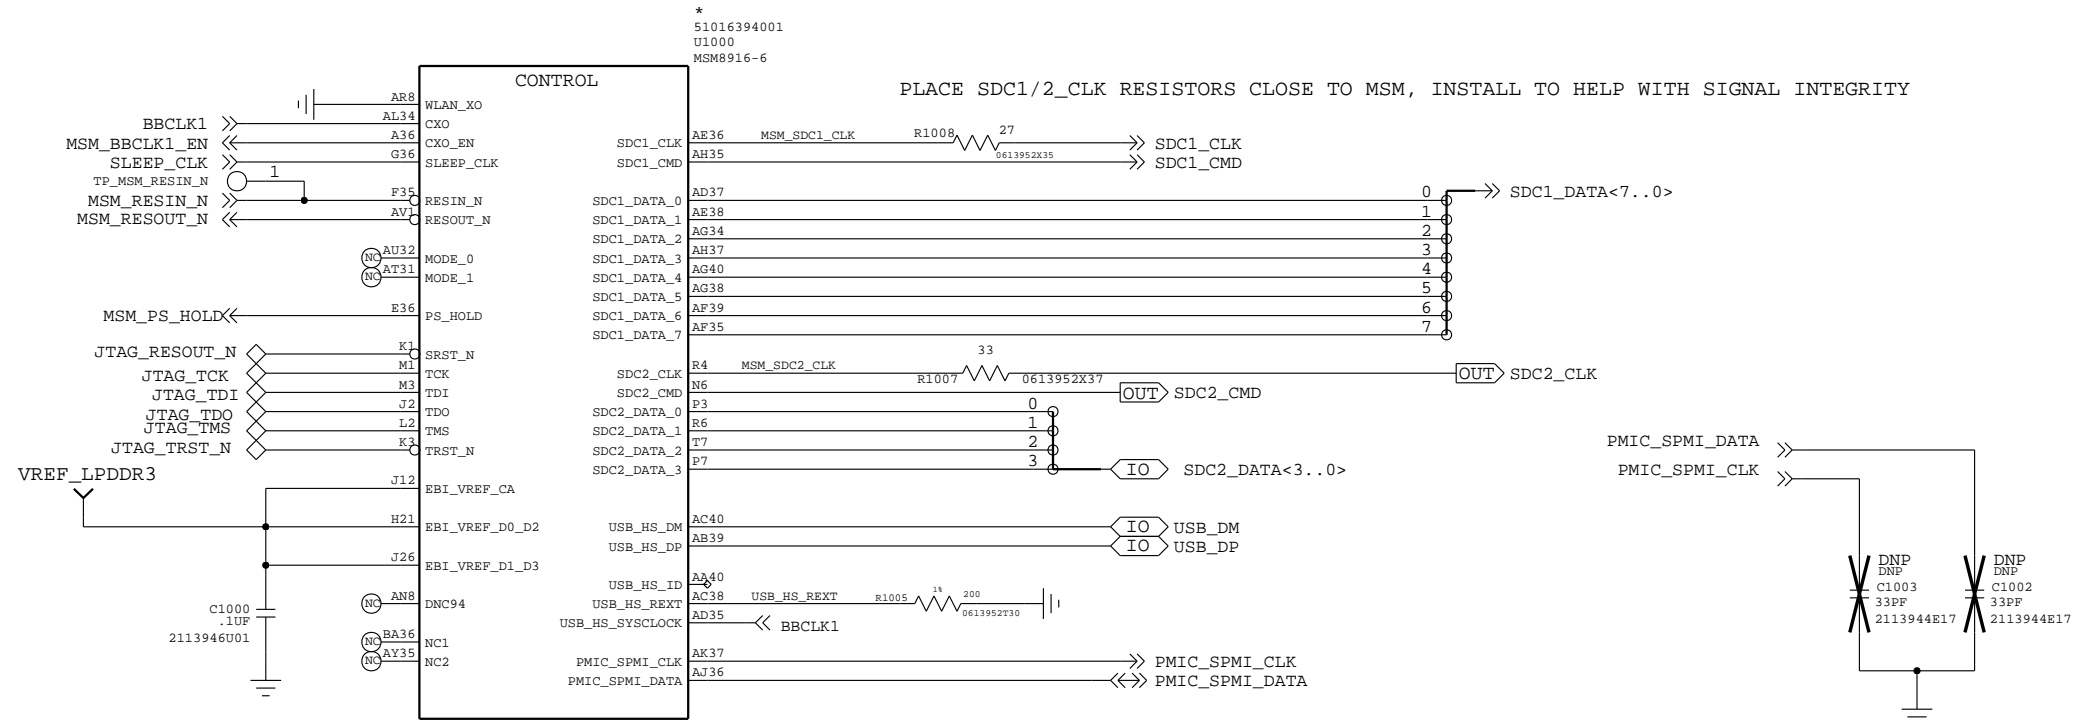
*
51016394001
U1000
MSM8916-6

CONTROL

PLACE SDC1/2_CLK RESISTORS CLOSE TO MSM, INSTALL TO HELP WITH SIGNAL INTEGRITY

AR8 WLAN_XO
BBCLK1 AL34 CXO
MSM_BBCLK1_EN A36 CXO_EN
SLEEP_CLK G36 SLEEP_CLK
TP_MSM_RESIN_N 1
MSM_RESIN_N F35 RESIN_N
MSM_RESOUT_N AV1 RESOUT_N
NC AU32 MODE_0
NC AT31 MODE_1
MSM_PS_HOLD E36 PS_HOLD
JTAG_RESOUT_N K1 SRST_N
JTAG_TCK M1 TCK
JTAG_TDI M3 TDI
JTAG_TDO J2 TDO
JTAG_TMS L2 TMS
JTAG_TRST_N K3 TRST_N
VREF_LPDDR3
J12 EBI_VREF_CA
H21 EBI_VREF_D0_D2
J26 EBI_VREF_D1_D3
C1000
.1UF
2113946U01
NC AN8 DNC94
NC BA36 NC1
NC AY35 NC2

SDC1_CLK AE36 MSM_SDC1_CLK R1008 27 0613952X35 SDC1_CLK
SDC1_CMD AH35 SDC1_CMD
SDC1_DATA_0 AD37 0
SDC1_DATA_1 AE38 1
SDC1_DATA_2 AG34 2
SDC1_DATA_3 AH37 3
SDC1_DATA_4 AG40 4
SDC1_DATA_5 AG38 5
SDC1_DATA_6 AF39 6
SDC1_DATA_7 AF35 7
SDC1_DATA<7..0>
SDC2_CLK R4 MSM_SDC2_CLK 33 R1007 0613952X37 OUT SDC2_CLK
SDC2_CMD N6 OUT SDC2_CMD
SDC2_DATA_0 P3 0
SDC2_DATA_1 R6 1
SDC2_DATA_2 T7 2
SDC2_DATA_3 P7 3
IO SDC2_DATA<3..0>
USB_HS_DM AC40 IO USB_DM
USB_HS_DP AB39 IO USB_DP
USB_HS_ID AA40
USB_HS_REXT AC38 USB_HS_REXT R1005 1% 200 0613952T30
USB_HS_SYSCLOCK AD35 BBCLK1
PMIC_SPMI_CLK AK37 PMIC_SPMI_CLK
PMIC_SPMI_DATA AJ36 PMIC_SPMI_DATA

PMIC_SPMI_DATA
PMIC_SPMI_CLK
DNP
DNP
C1003
33PF
2113944E17
DNP
DNP
C1002
33PF
2113944E17